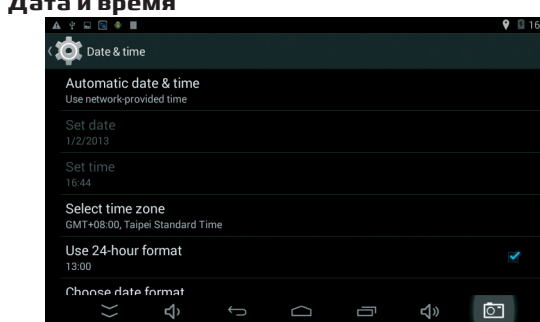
Дата и время

16

Date & time

Automatic date & time
Use network-provided time

Set date
1/2/2013

Set time
16:44

Select time zone
GMT+08:00, Taipei Standard Time

Use 24-hour format
13:00

Choose date format